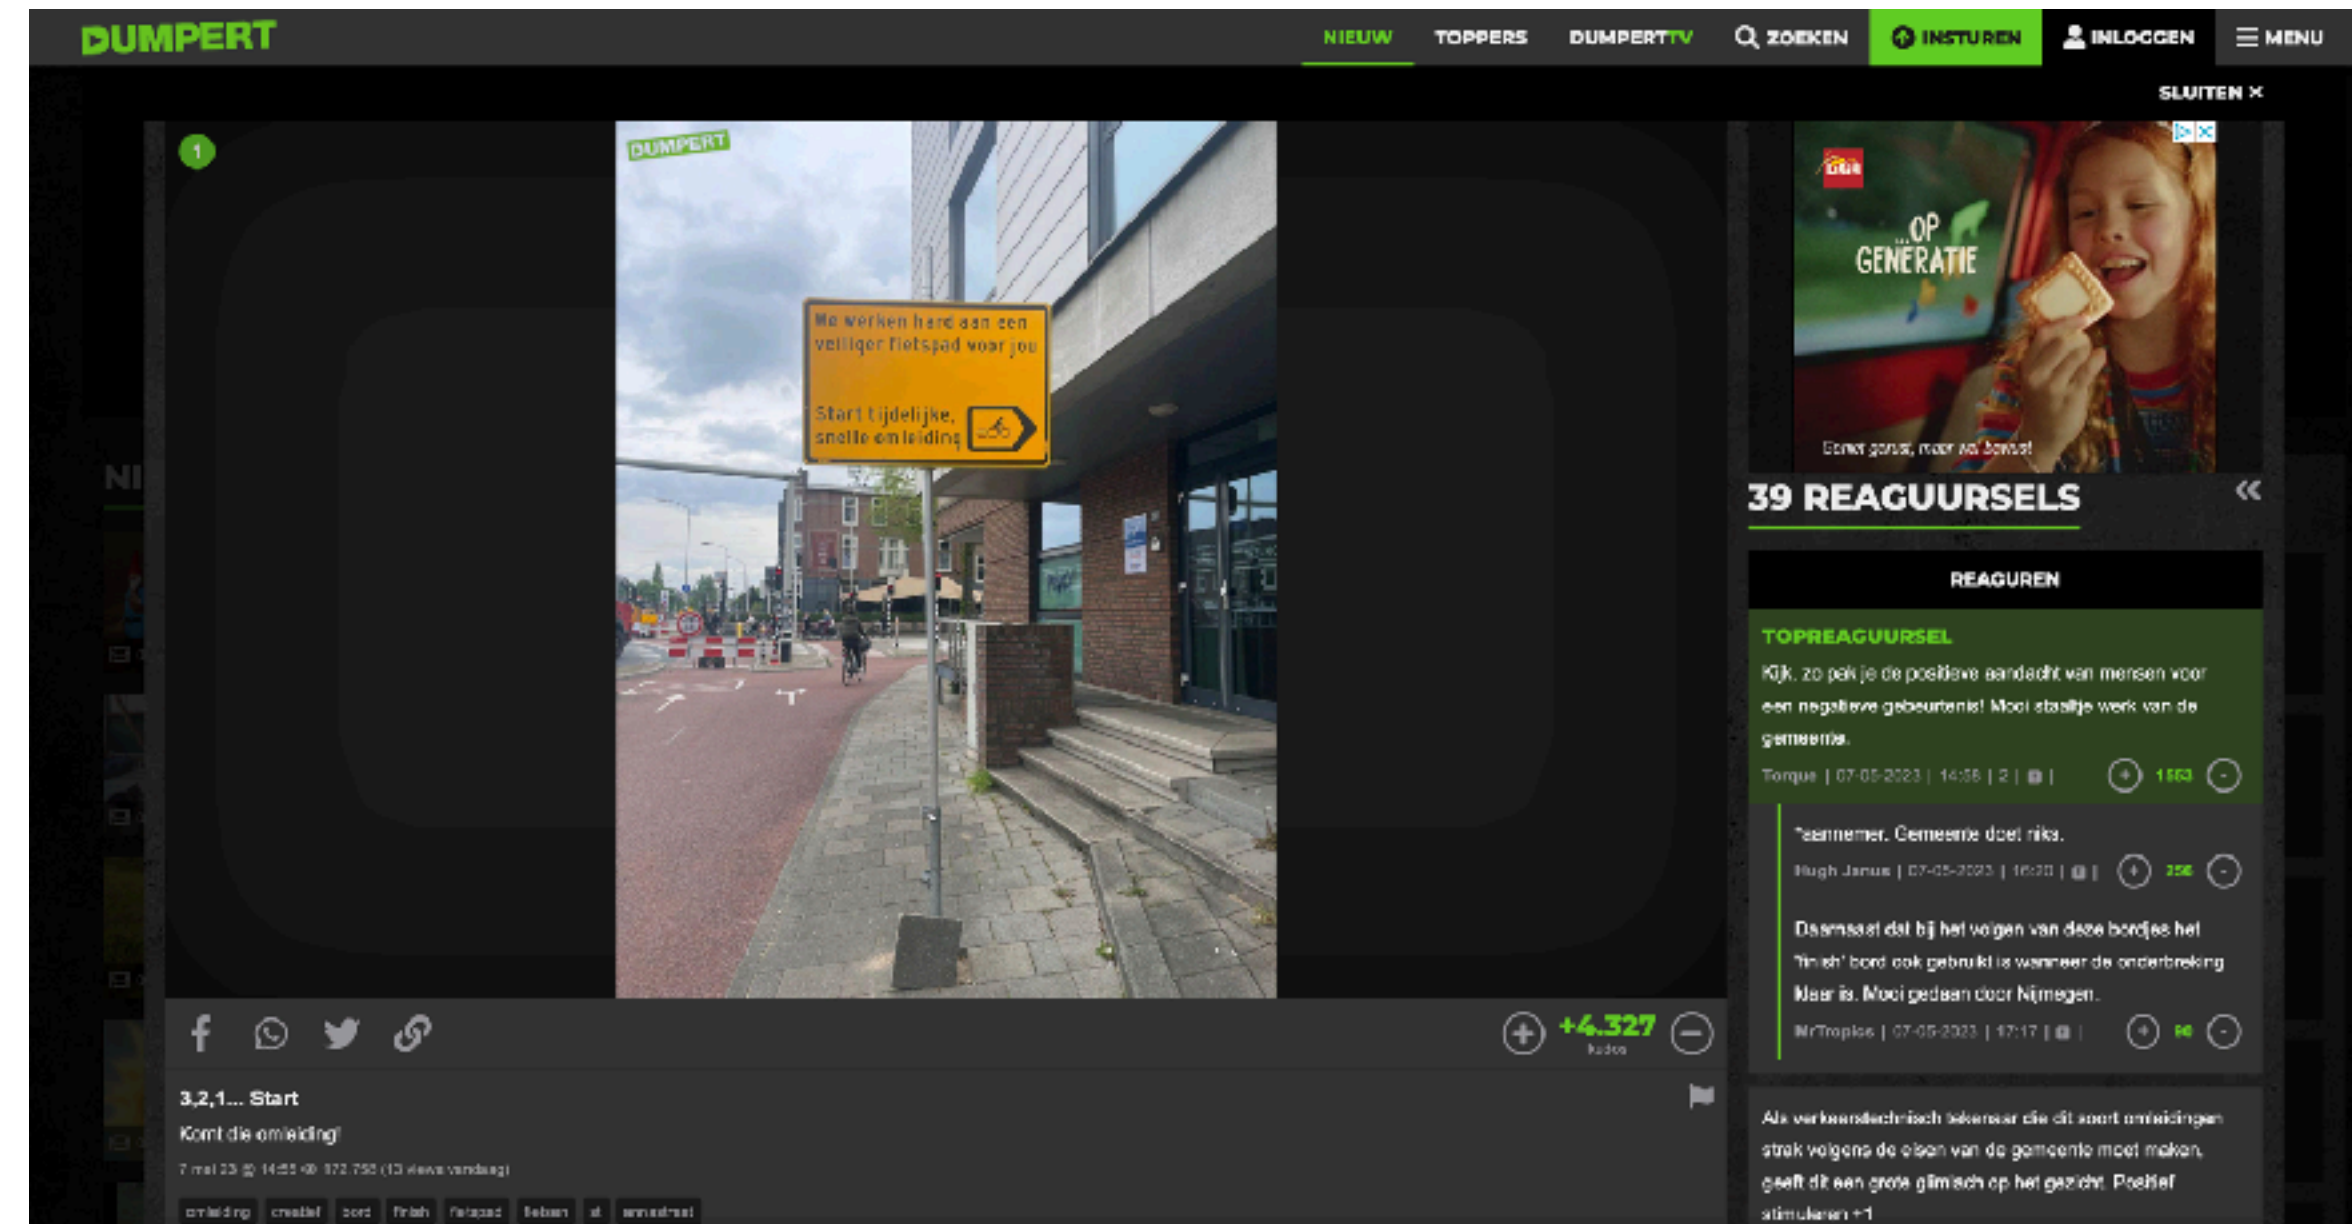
DUMPERT
NIEUW TOPPERS DUMPERTTV ZOEKEN INSTUREN INLOGGEN MENU

SLUITEN ×

1

DUMPERT

We werken hard aan een veiliger fietspad voor jou

Start tijdelijke, snelle omleiding

…OP GENERATIE

Eerst gezust, maar wel bewust

39 REAGUURSELS

REAGUREN

TOPREAGUURSEL
Kijk, zo pak je de positieve aandacht van mensen voor een negatieve gebeurtenis! Mooi staaltje werk van de gemeente.
Torque | 07-05-2023 | 14:56 | 2 | | 1553

Aannemer. Gemeente doet niks.
Hugh Janus | 07-05-2023 | 16:20 | | 256

Daarnaast dat bij het volgen van deze bordjes het 'finish' bord ook gebruikt is wanneer de onderbreking klaar is. Mooi gedaan door Nijmegen.
MrTropics | 07-05-2023 | 17:17 | | 90

Als verkeerstechnisch tekenaar die dit soort omleidingen strak volgens de eisen van de gemeente moet maken, geeft dit een grote glimlach op het gezicht. Positief stimuleren +1

+4.327
kudos

3,2,1... Start
Komt die omleiding!
7 mei 23 @ 14:55 ◎ 372.752 (13 views vandaag)

omleiding creatief bord finish fietspad fietsen nl amsudnsel